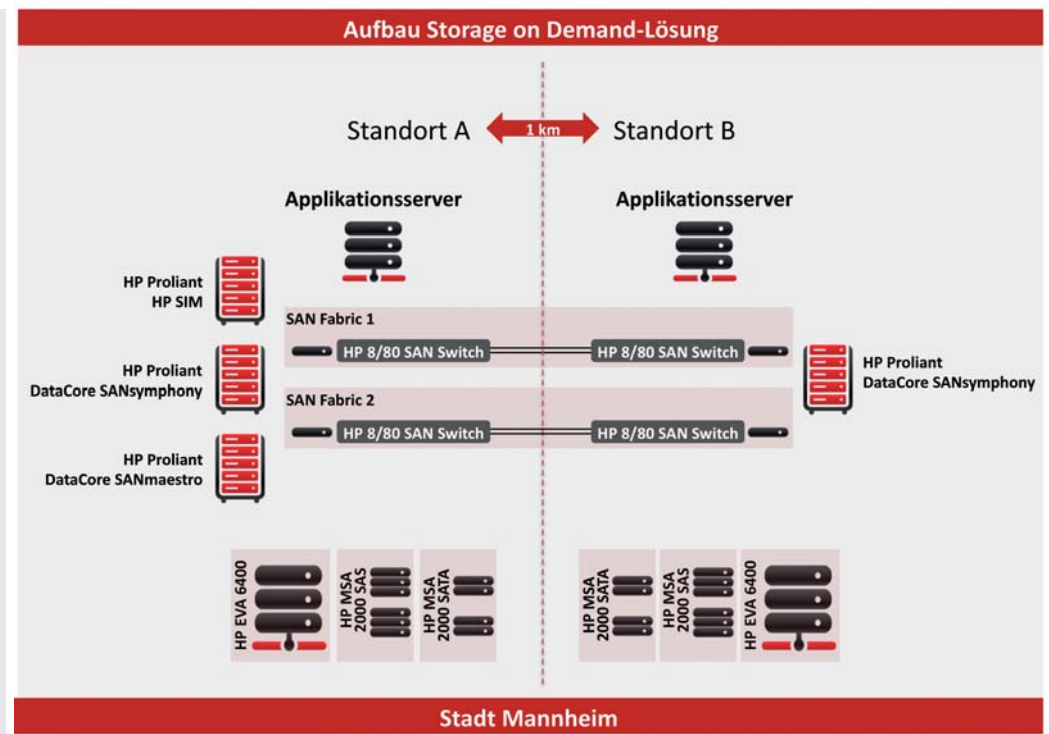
Aufbau Storage on Demand-Lösung

Standort A

1 km

Standort B

Applikationsserver

Applikationsserver

HP Proliant
HP SIM

SAN Fabric 1

HP 8/80 SAN Switch

HP 8/80 SAN Switch

HP Proliant
DataCore SANsymphony

HP Proliant
DataCore SANsymphony

SAN Fabric 2

HP 8/80 SAN Switch

HP 8/80 SAN Switch

HP Proliant
DataCore SANmaestro

HP EVA 6400

HP MSA 2000 SAS

HP MSA 2000 SATA

HP MSA 2000 SATA

HP MSA 2000 SAS

HP EVA 6400

Stadt Mannheim